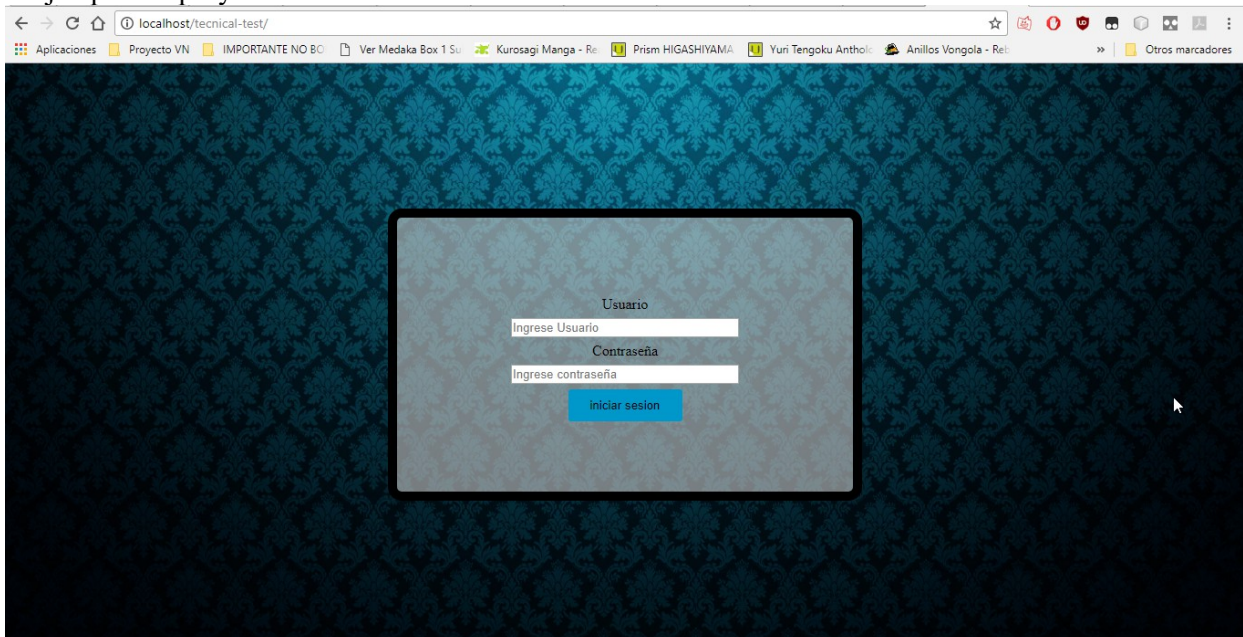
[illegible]

localhost/tecnical-test/

Aplicaciones | Proyecto VN | IMPORTANTE NO BO | Ver Medaka Box 1 Su | Kurosagi Manga - Re | Prism HIGASHIYAMA | Yuri Tengoku Antholo | Anillos Vongola - Reb | » | Otros marcadores

Usuario

Ingrese Usuario

Contraseña

Ingrese contraseña

iniciar sesion